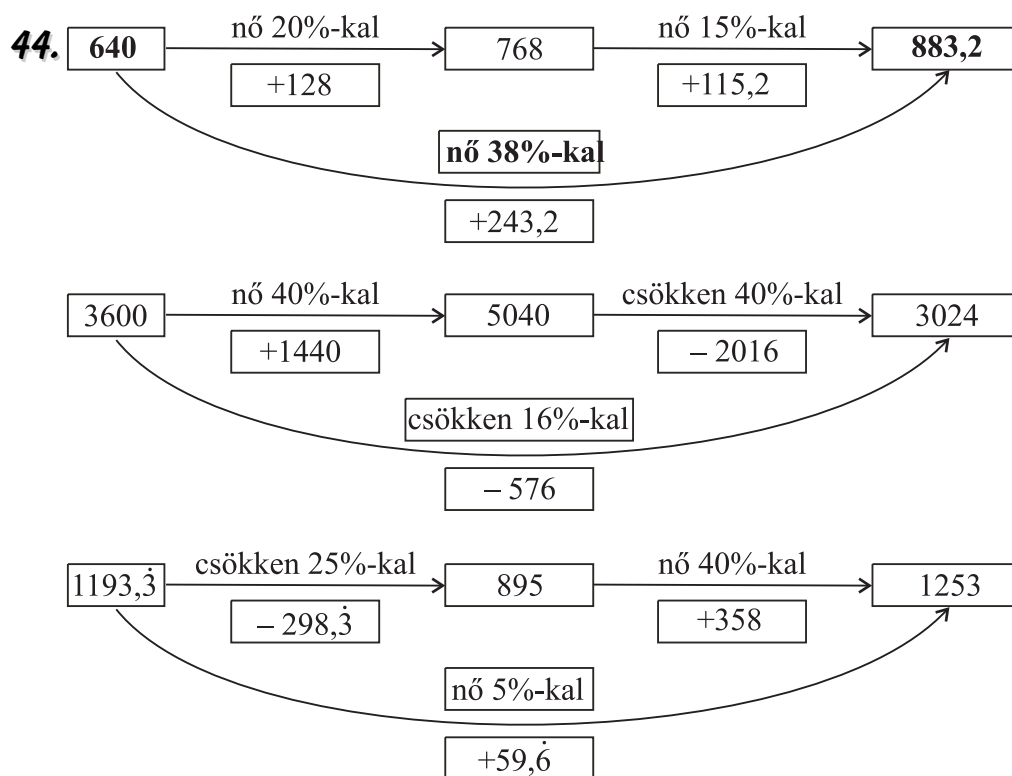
44. 640 nő 20%-kal 768 nő 15%-kal 883,2

+128

+115,2

nő 38%-kal

+243,2

3600 nő 40%-kal 5040 csökken 40%-kal 3024

+1440

– 2016

csökken 16%-kal

– 576

$1193,\dot{3}$ csökken 25%-kal 895 nő 40%-kal 1253

$-298,\dot{3}$

+358

nő 5%-kal

$+59,\dot{6}$